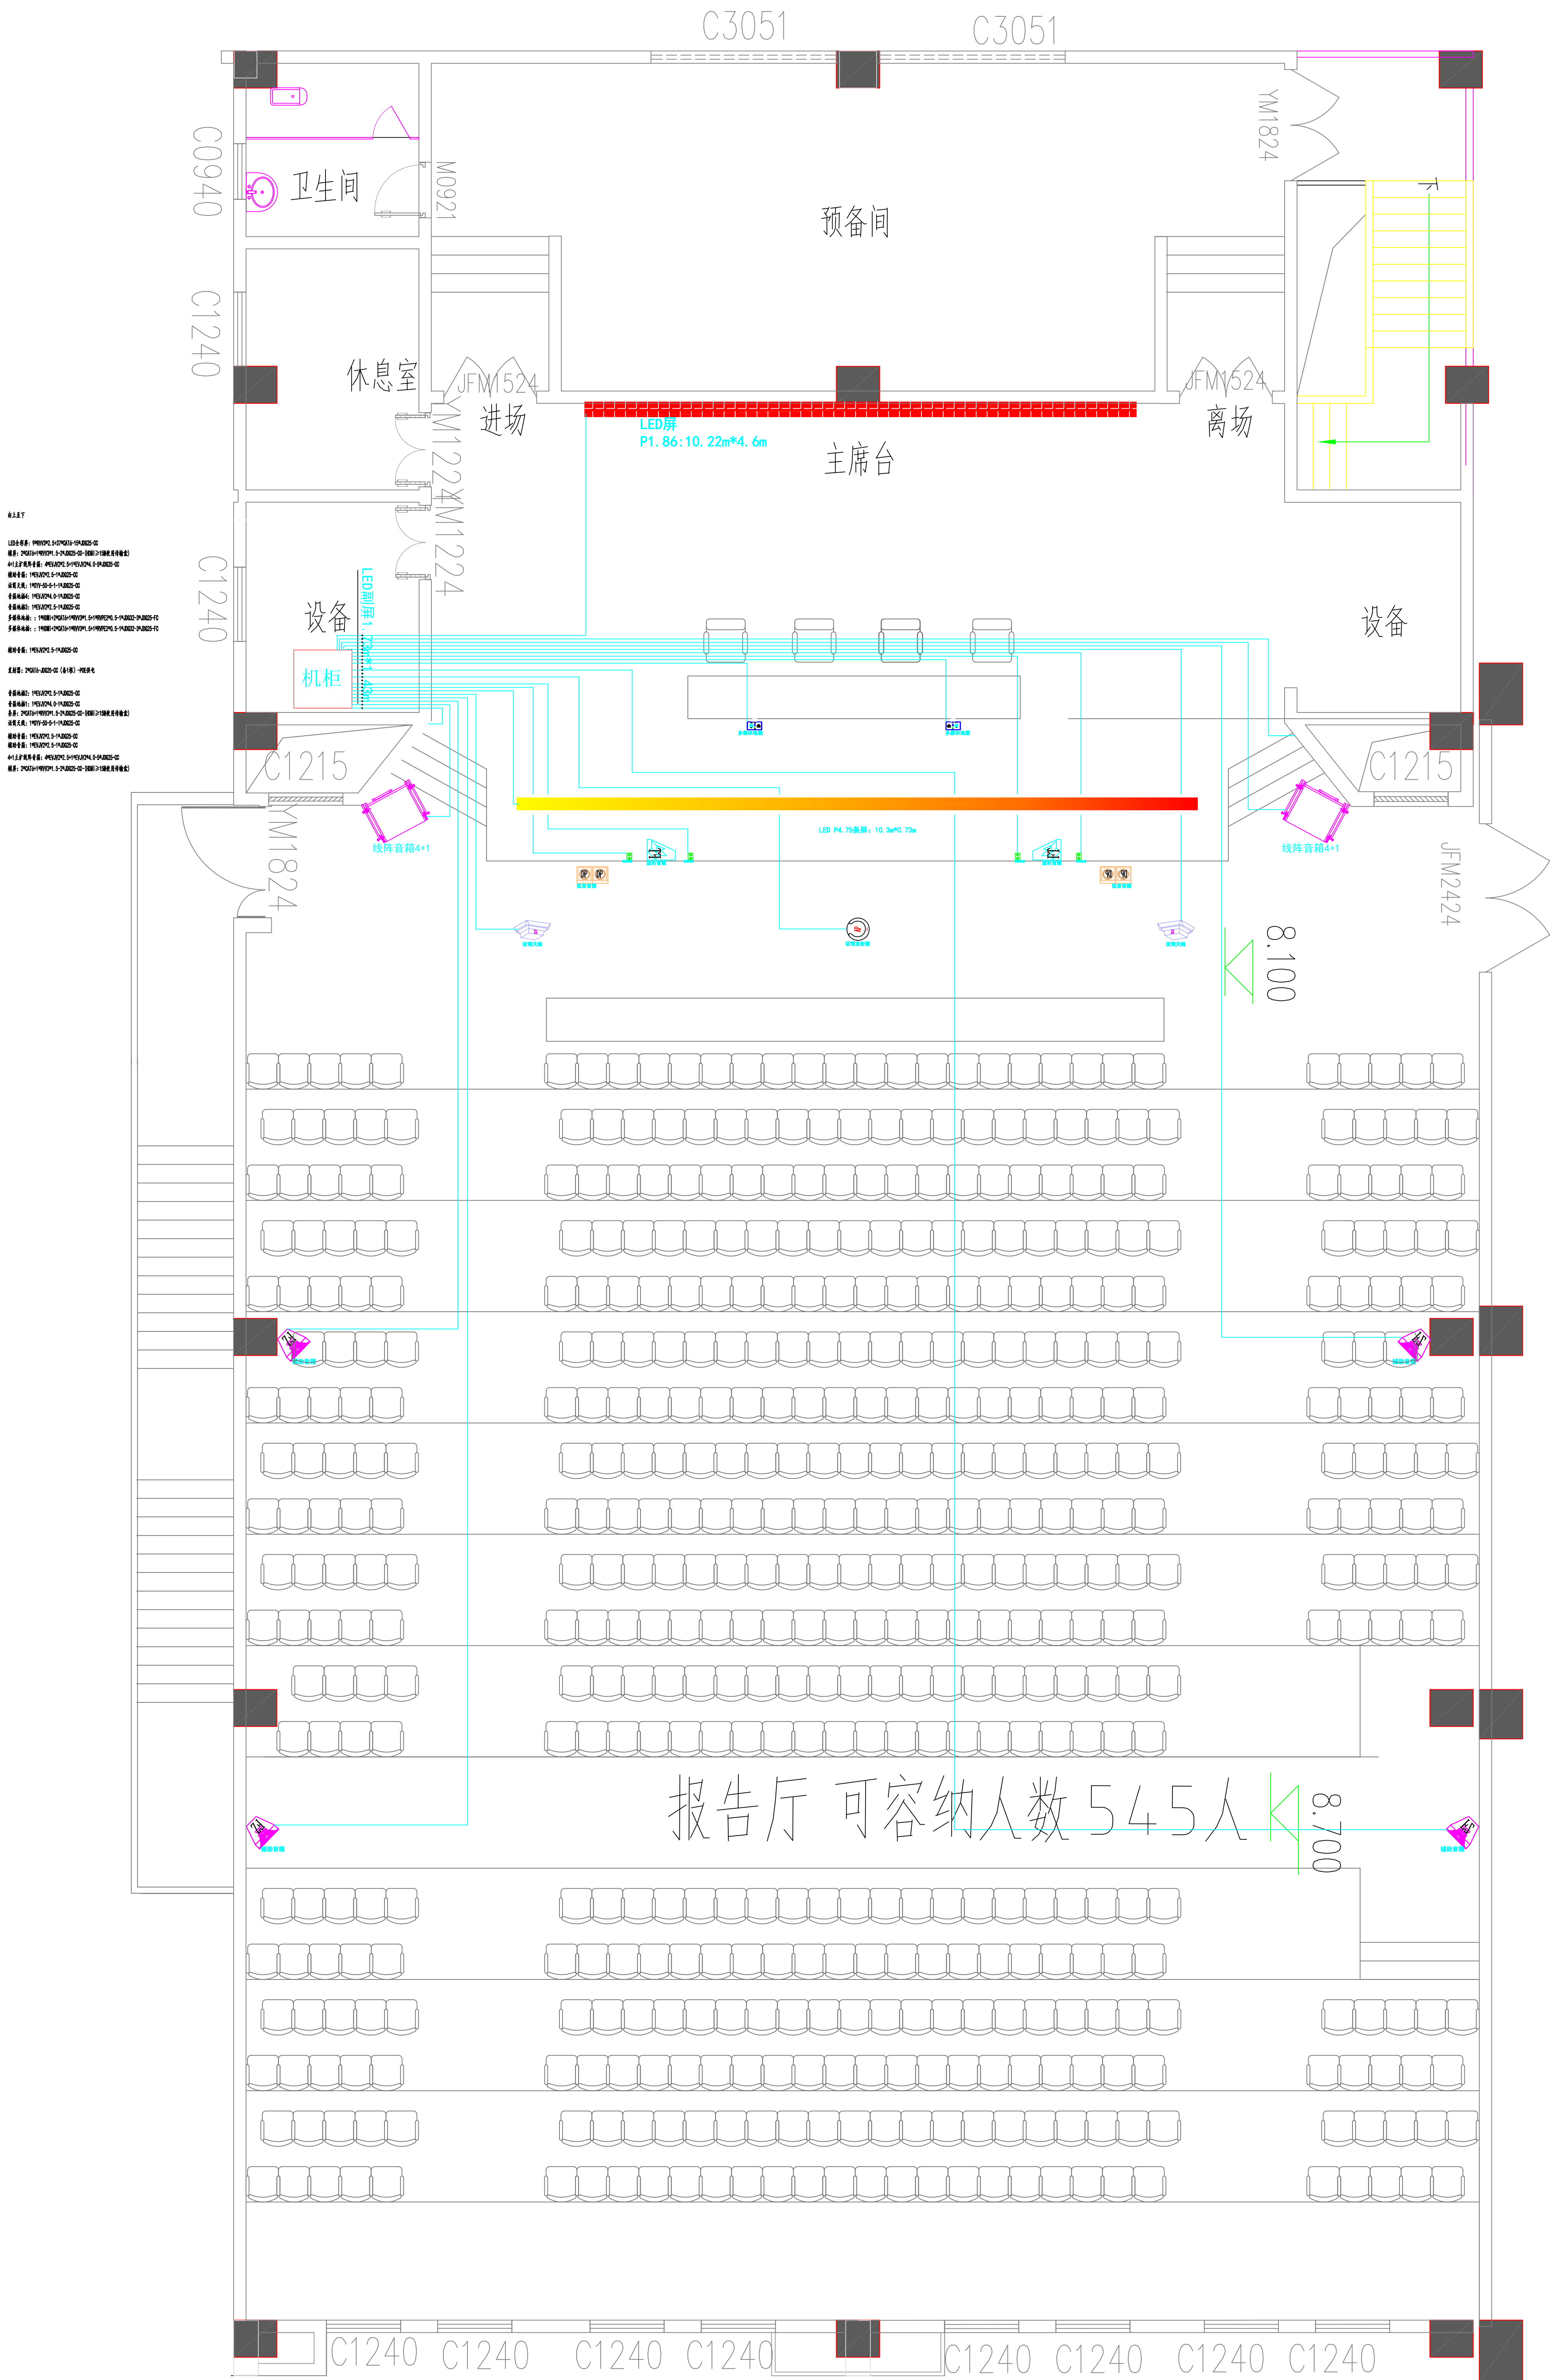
C3051
C3051
C0940
卫生间
M0921
YM1824
预备间
C1240
休息室
JFM1524
进场
JFM1524
离场
LED屏
P1.86:10.22m*4.6m
主席台
YM1224
YM1224
C1240
设备
LED副屏1
机柜
设备
C1215
C1215
YM1824
线阵音箱4+1
线阵音箱4+1
LED P4.75条屏：10.3m*0.73m
JFM2424
8.100
报告厅 可容纳人数545人
8.700
C1240
C1240
C1240
C1240
C1240
C1240
C1240
C1240